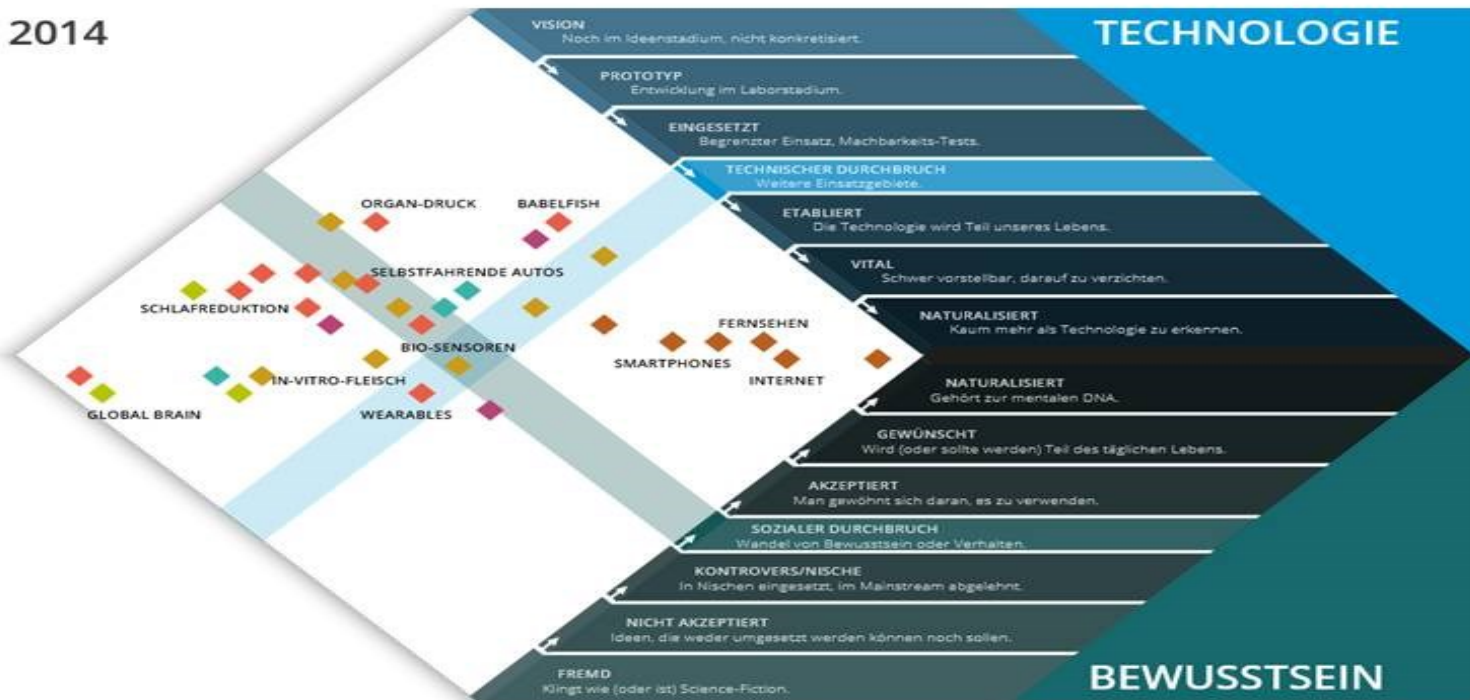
2014

TECHNOLOGIE

VISION
Noch im Ideenstadium, nicht konkretisiert.

PROTOTYP
Entwicklung im Laborstadium.

EINGESETZT
Begrenzter Einsatz, Machbarkeits-Tests.

TECHNISCHER DURCHBRUCH
Weitere Einsatzgebiete.

ETABLIERT
Die Technologie wird Teil unseres Lebens.

VITAL
Schwer vorstellbar, darauf zu verzichten.

NATURALISIERT
Kaum mehr als Technologie zu erkennen.

ORGAN-DRUCK
BABELFISH
SELBSTFAHRENDE AUTOS
SCHLAFREDUKTION
BIO-SENSOREN
FERNSEHEN
SMARTPHONES
INTERNET
IN-VITRO-FLEISCH
GLOBAL BRAIN
WEARABLES

NATURALISIERT
Gehört zur mentalen DNA.

GEWÜNSCHT
Wird (oder sollte werden) Teil des täglichen Lebens.

AKZEPTIERT
Man gewöhnt sich daran, es zu verwenden.

SOZIALER DURCHBRUCH
Wandel von Bewusstsein oder Verhalten.

KONTROVERS/NISCHE
In Nischen eingesetzt, im Mainstream abgelehnt.

NICHT AKZEPTIERT
Ideen, die weder umgesetzt werden können noch sollen.

FREMD
Klingt wie (oder ist) Science-Fiction.

BEWUSSTSEIN